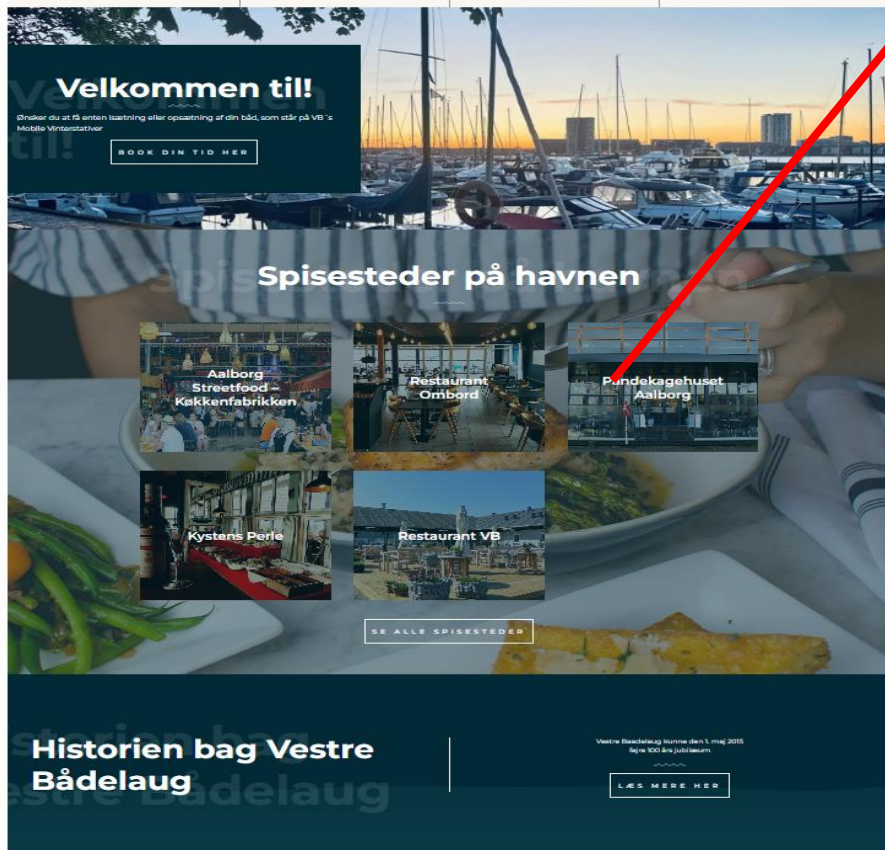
Velkommen til!

Ønsker du at få enten isætning eller opsætning af din båd, som står på VB´s Mobile Vinterstativer

BOOK DIN TID HER

Spisesteder på havnen

Aalborg Streetfood – Køkkenfabrikken

Restaurant Ombord

Pandekagehuset Aalborg

Kystens Perle

Restaurant VB

SE ALLE SPISESTEDER

Historien bag Vestre Bådelaug

Vestre Bådelaug kunne den 1. maj 2015 fejre 100 års jubilæum

LÆS MERE HER